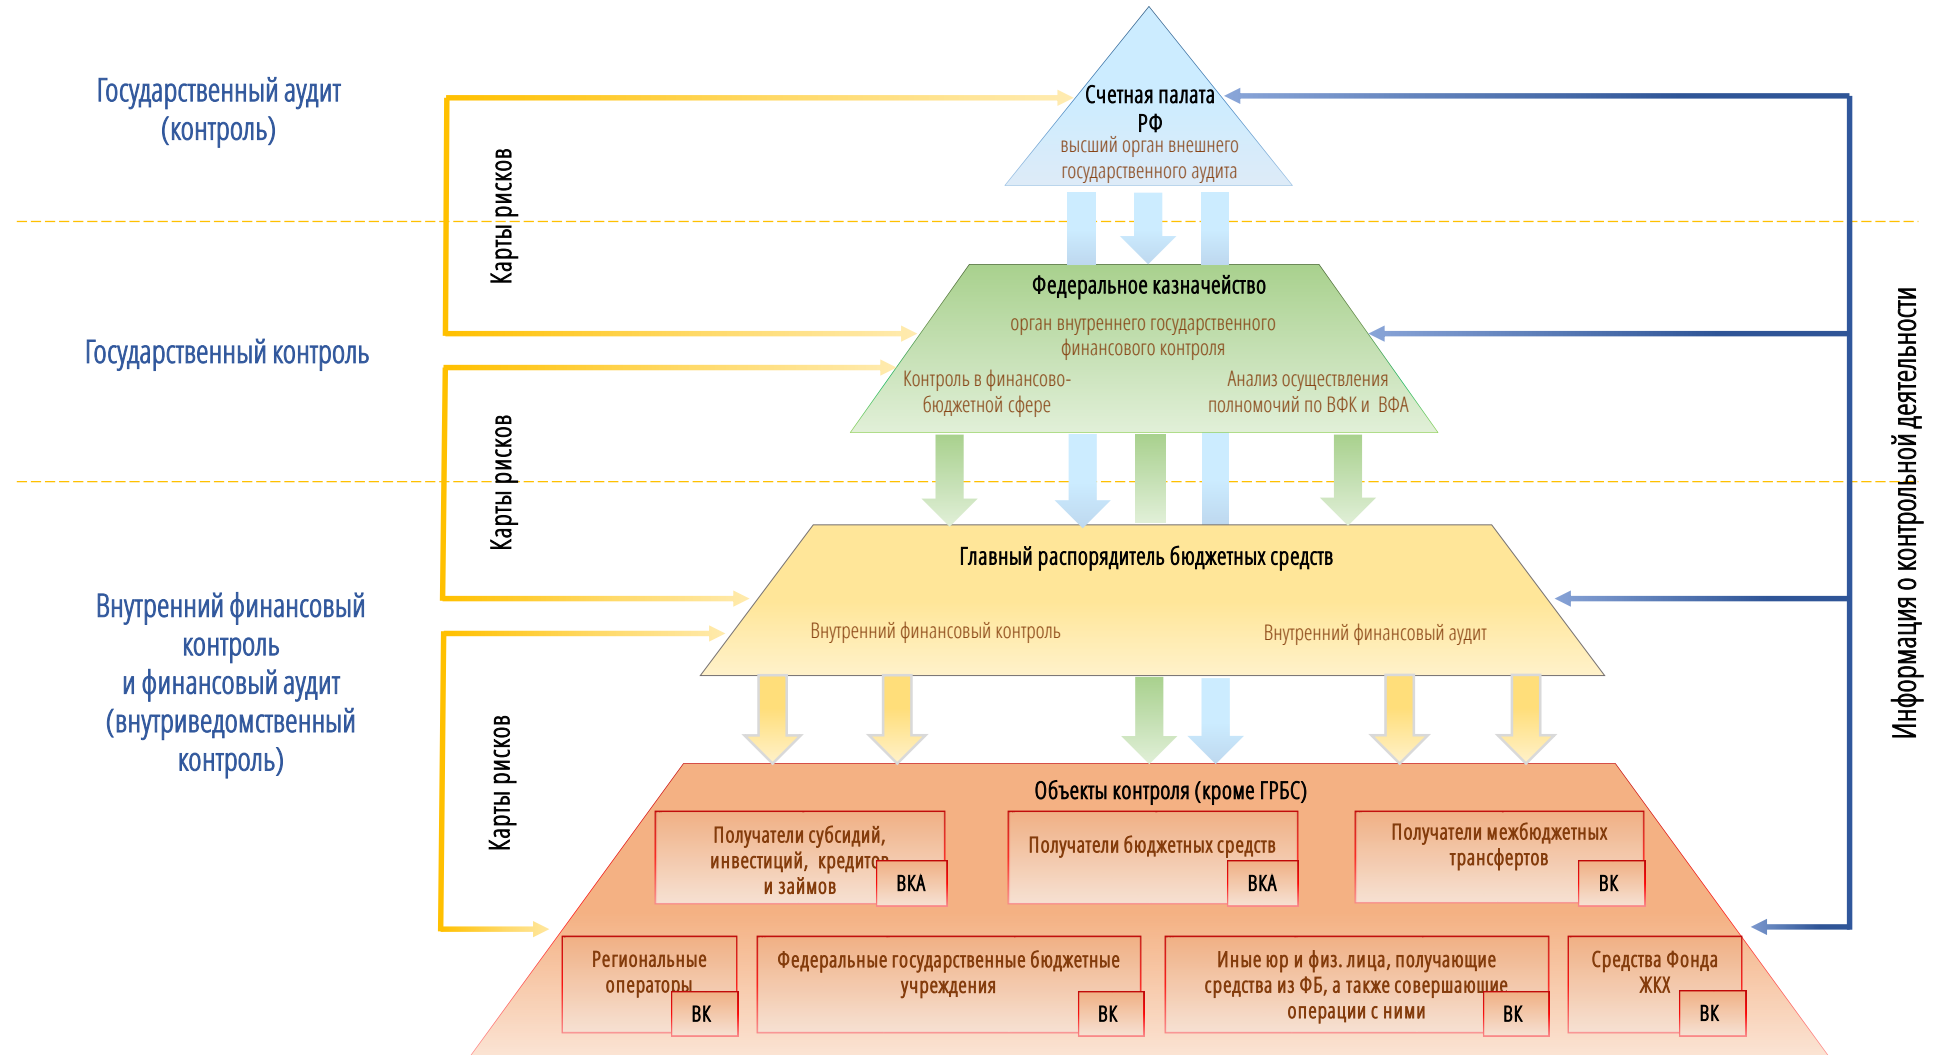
Государственный аудит (контроль)

Государственный контроль

Внутренний финансовый контроль и финансовый аудит (внутриведомственный контроль)

Карты рисков

Карты рисков

Карты рисков

Счетная палата РФ
высший орган внешнего государственного аудита

Федеральное казначейство
орган внутреннего государственного финансового контроля
Контроль в финансово-бюджетной сфере
Анализ осуществления полномочий по ВФК и ВФА

Главный распорядитель бюджетных средств
Внутренний финансовый контроль
Внутренний финансовый аудит

Объекты контроля (кроме ГРБС)
Получатели субсидий, инвестиций, кредитов и займов
ВКА
Получатели бюджетных средств
ВКА
Получатели межбюджетных трансфертов
ВК
Региональные операторы
ВК
Федеральные государственные бюджетные учреждения
ВК
Иные юр и физ. лица, получающие средства из ФБ, а также совершающие операции с ними
ВК
Средства Фонда ЖКХ
ВК

Информация о контрольной деятельности